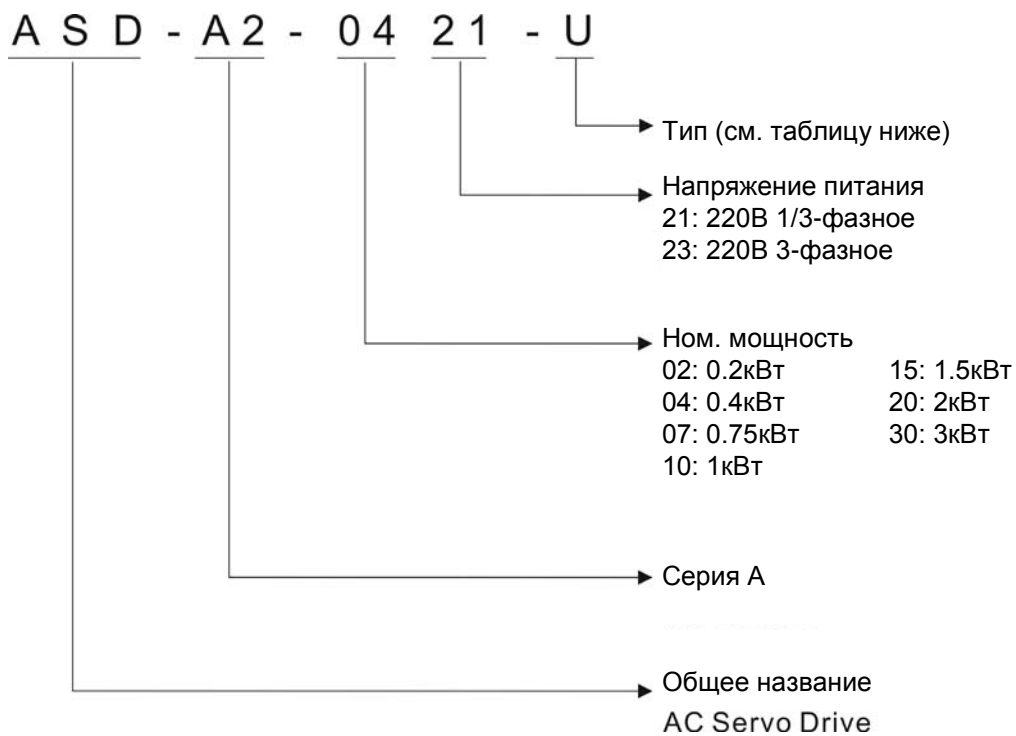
A S D - A 2 - 0 4 2 1 - U

Тип (см. таблицу ниже)

Напряжение питания
21: 220В 1/3-фазное
23: 220В 3-фазное

Ном. мощность
02: 0.2кВт
04: 0.4кВт
07: 0.75кВт
10: 1кВт
15: 1.5кВт
20: 2кВт
30: 3кВт

Серия А

Общее название
AC Servo Drive